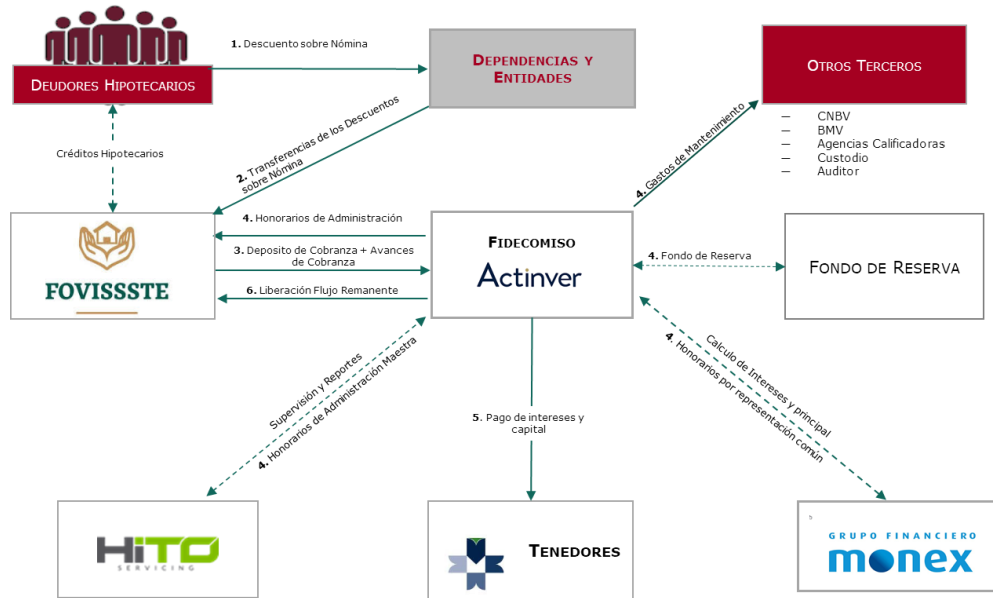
Deudores Hipotecarios

1. Descuento sobre Nómina

Dependencias y Entidades

Otros Terceros

— CNBV
— BMV
— Agencias Calificadoras
— Custodio
— Auditor

Créditos Hipotecarios

2. Transferencias de los Descuentos sobre Nómina

4. Gastos de Mantenimiento

FOVISSSTE

4. Honorarios de Administración

3. Deposito de Cobranza + Avances de Cobranza

6. Liberación Flujo Remanente

Fideicomiso
Actinver

4. Fondo de Reserva

Fondo de Reserva

Supervisión y Reportes
4. Honorarios de Administración Maestra

5. Pago de intereses y capital

Calculo de Intereses y principal
4. Honorarios por representación común

HITO
SERVICING

Tenedores

GRUPO FINANCIERO
monex